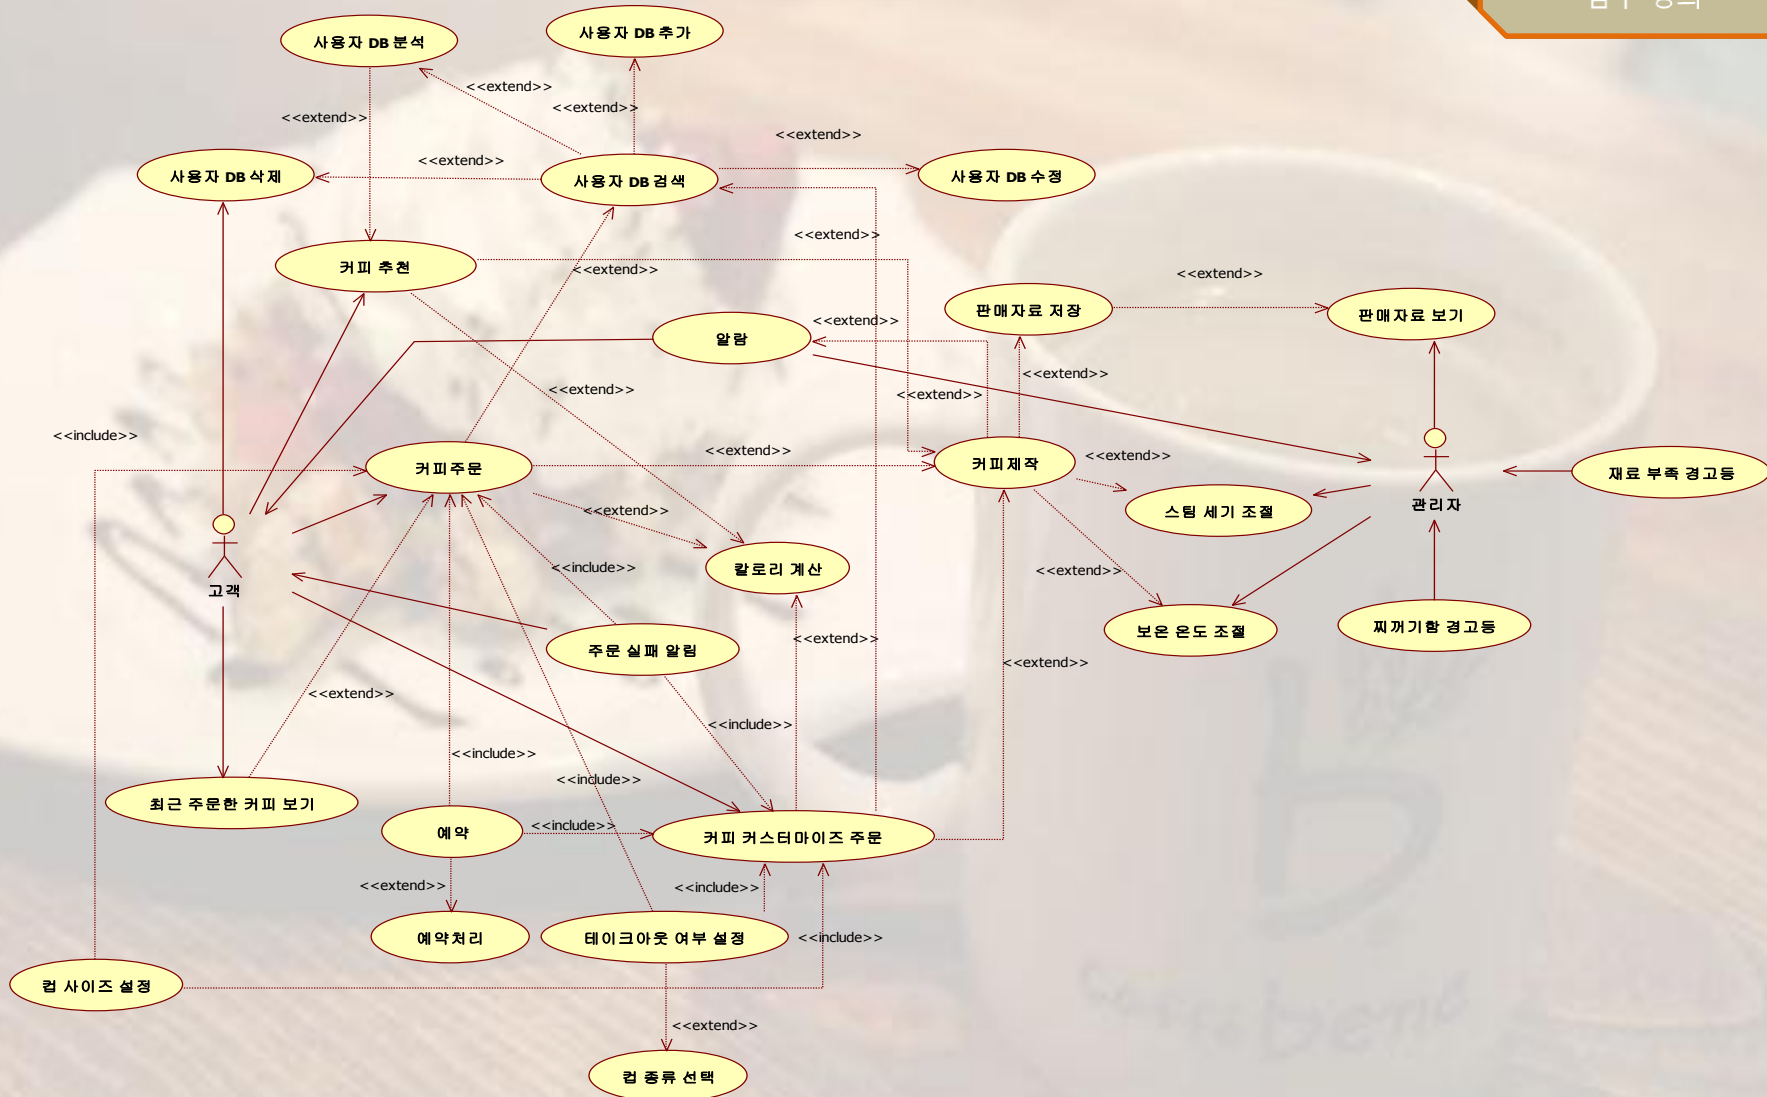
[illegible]

사용자 DB 분석

사용자 DB 추가

<<extend>>

<<extend>>

<<extend>>

<<extend>>

<<extend>>

사용자 DB 삭제

사용자 DB 검색

사용자 DB 수정

커피 추천

<<extend>>

<<extend>>

<<extend>>

판매자료 저장

판매자료 보기

알람

<<extend>>

<<extend>>

<<extend>>

<<extend>>

<<include>>

커피주문

<<extend>>

커피제작

<<extend>>

재료 부족 경고등

스팀 세기 조절

관리자

<<extend>>

고객

칼로리 계산

<<include>>

<<extend>>

보온 온도 조절

찌꺼기함 경고등

주문 실패 알림

<<extend>>

<<extend>>

<<extend>>

<<include>>

<<include>>

<<include>>

최근 주문한 커피 보기

예약

<<include>>

커피 커스터마이즈 주문

<<extend>>

<<include>>

예약처리

테이크아웃 여부 설정

<<include>>

컵 사이즈 설정

<<extend>>

컵 종류 선택